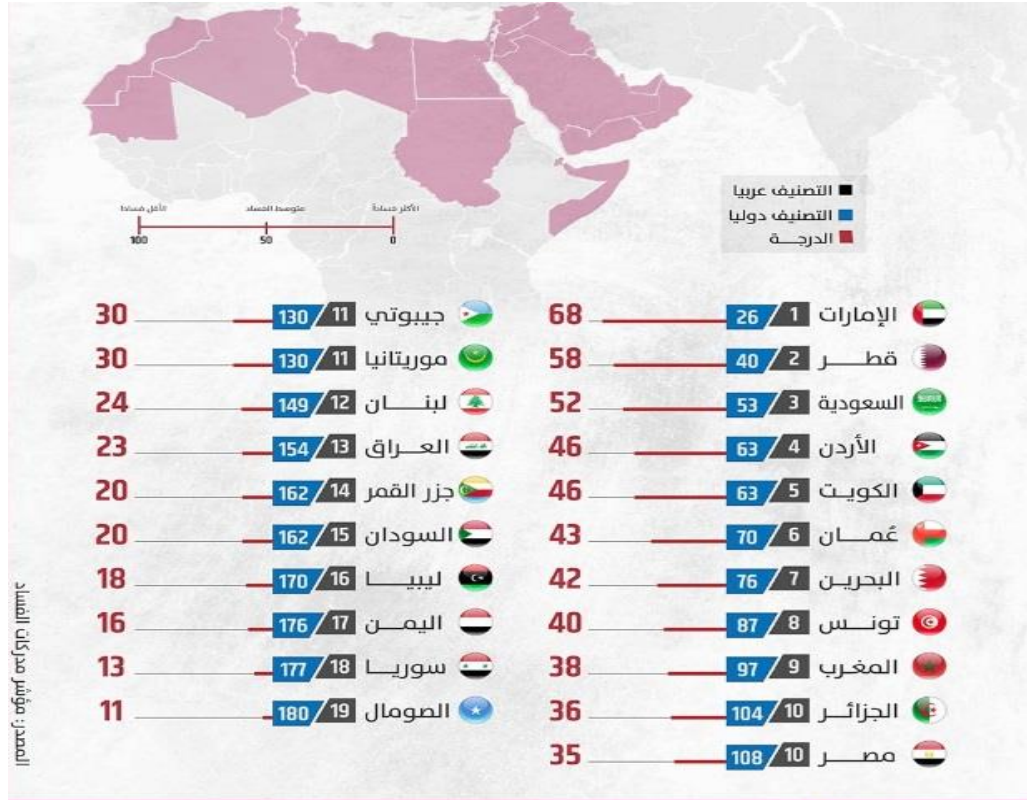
التصنيف عربيا
التصنيف دوليا
الدرجــة

الأكثر فسادا
متوسط الفساد
الأقل فسادا
0
50
100

الإمارات 1 26 68
قطــر 2 40 58
السعودية 3 53 52
الأردن 4 63 46
الكويـت 5 63 46
عُمــان 6 70 43
البحريـن 7 76 42
تونـس 8 87 40
المغرب 9 97 38
الجزائـر 10 104 36
مصــر 10 108 35

جيبوتي 11 130 30
موريتانيا 11 130 30
لبنـــان 12 149 24
العـــراق 13 154 23
جزر القمر 14 162 20
السودان 15 162 20
ليبيـــا 16 170 18
اليمـــن 17 176 16
سوريـــا 18 177 13
الصومال 19 180 11

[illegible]